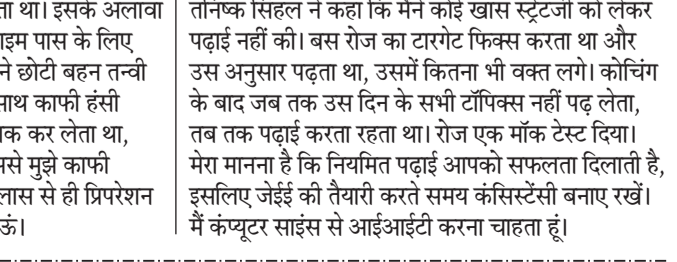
ता था। इसके अलावा
इम पास के लिए
ने छोटी बहन तन्वी
साथ काफी हंसी
क कर लेता था,
ससे मुझे काफी
लास से ही प्रिपरेशन
ऊं।

तनिष्क सिहल ने कहा कि मैंने कोई खास स्ट्रेटजी को लेकर पढ़ाई नहीं की। बस रोज का टारगेट फिक्स करता था और उस अनुसार पढ़ता था, उसमें कितना भी वक्त लगे। कोचिंग के बाद जब तक उस दिन के सभी टॉपिक्स नहीं पढ़ लेता, तब तक पढ़ाई करता रहता था। रोज एक मॉक टेस्ट दिया। मेरा मानना है कि नियमित पढ़ाई आपको सफलता दिलाती है, इसलिए जेईई की तैयारी करते समय कंसिस्टेंसी बनाए रखें। मैं कंप्यूटर साइंस से आईआईटी करना चाहता हूं।